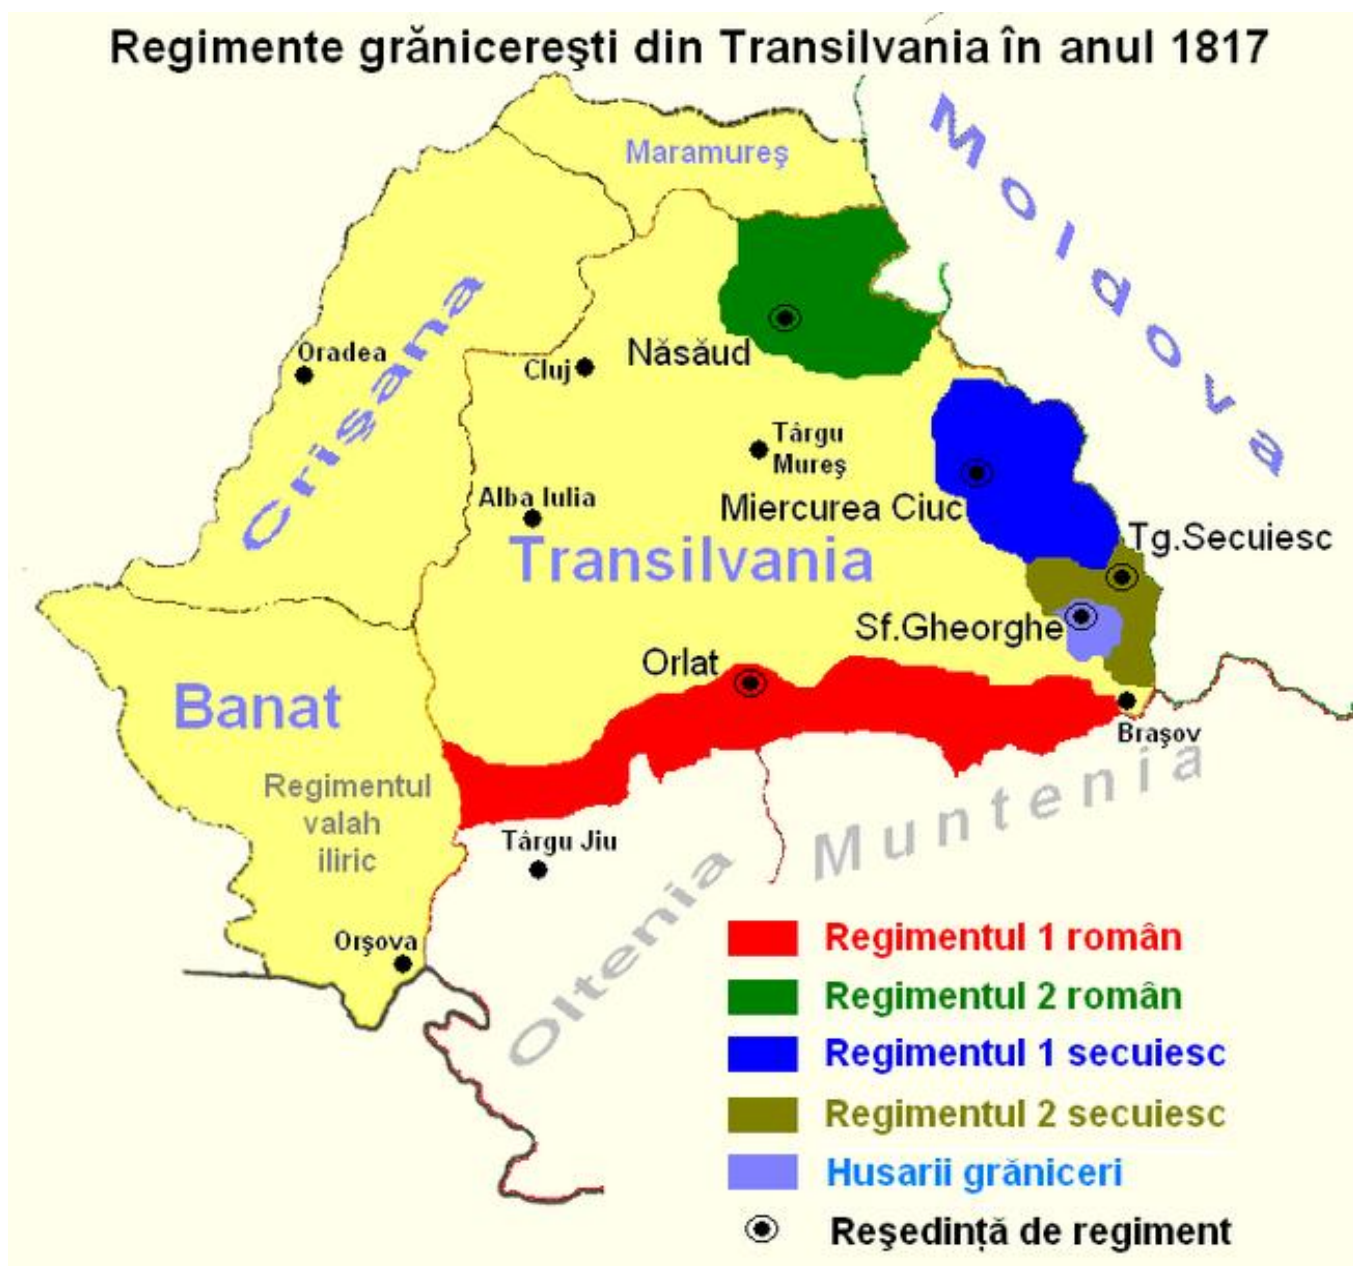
Regimente grănicereşti din Transilvania în anul 1817

Maramureş

Moldova

Crişana

Oradea

Cluj

Năsăud

Târgu Mureş

Alba Iulia

Miercurea Ciuc

Tg.Secuiesc

Transilvania

Sf.Gheorghe

Orlat

Banat

Braşov

Regimentul valah iliric

Târgu Jiu

Muntenia

Oltenia

Orşova

Regimentul 1 român

Regimentul 2 român

Regimentul 1 secuiesc

Regimentul 2 secuiesc

Husarii grăniceri

Reşedinţă de regiment